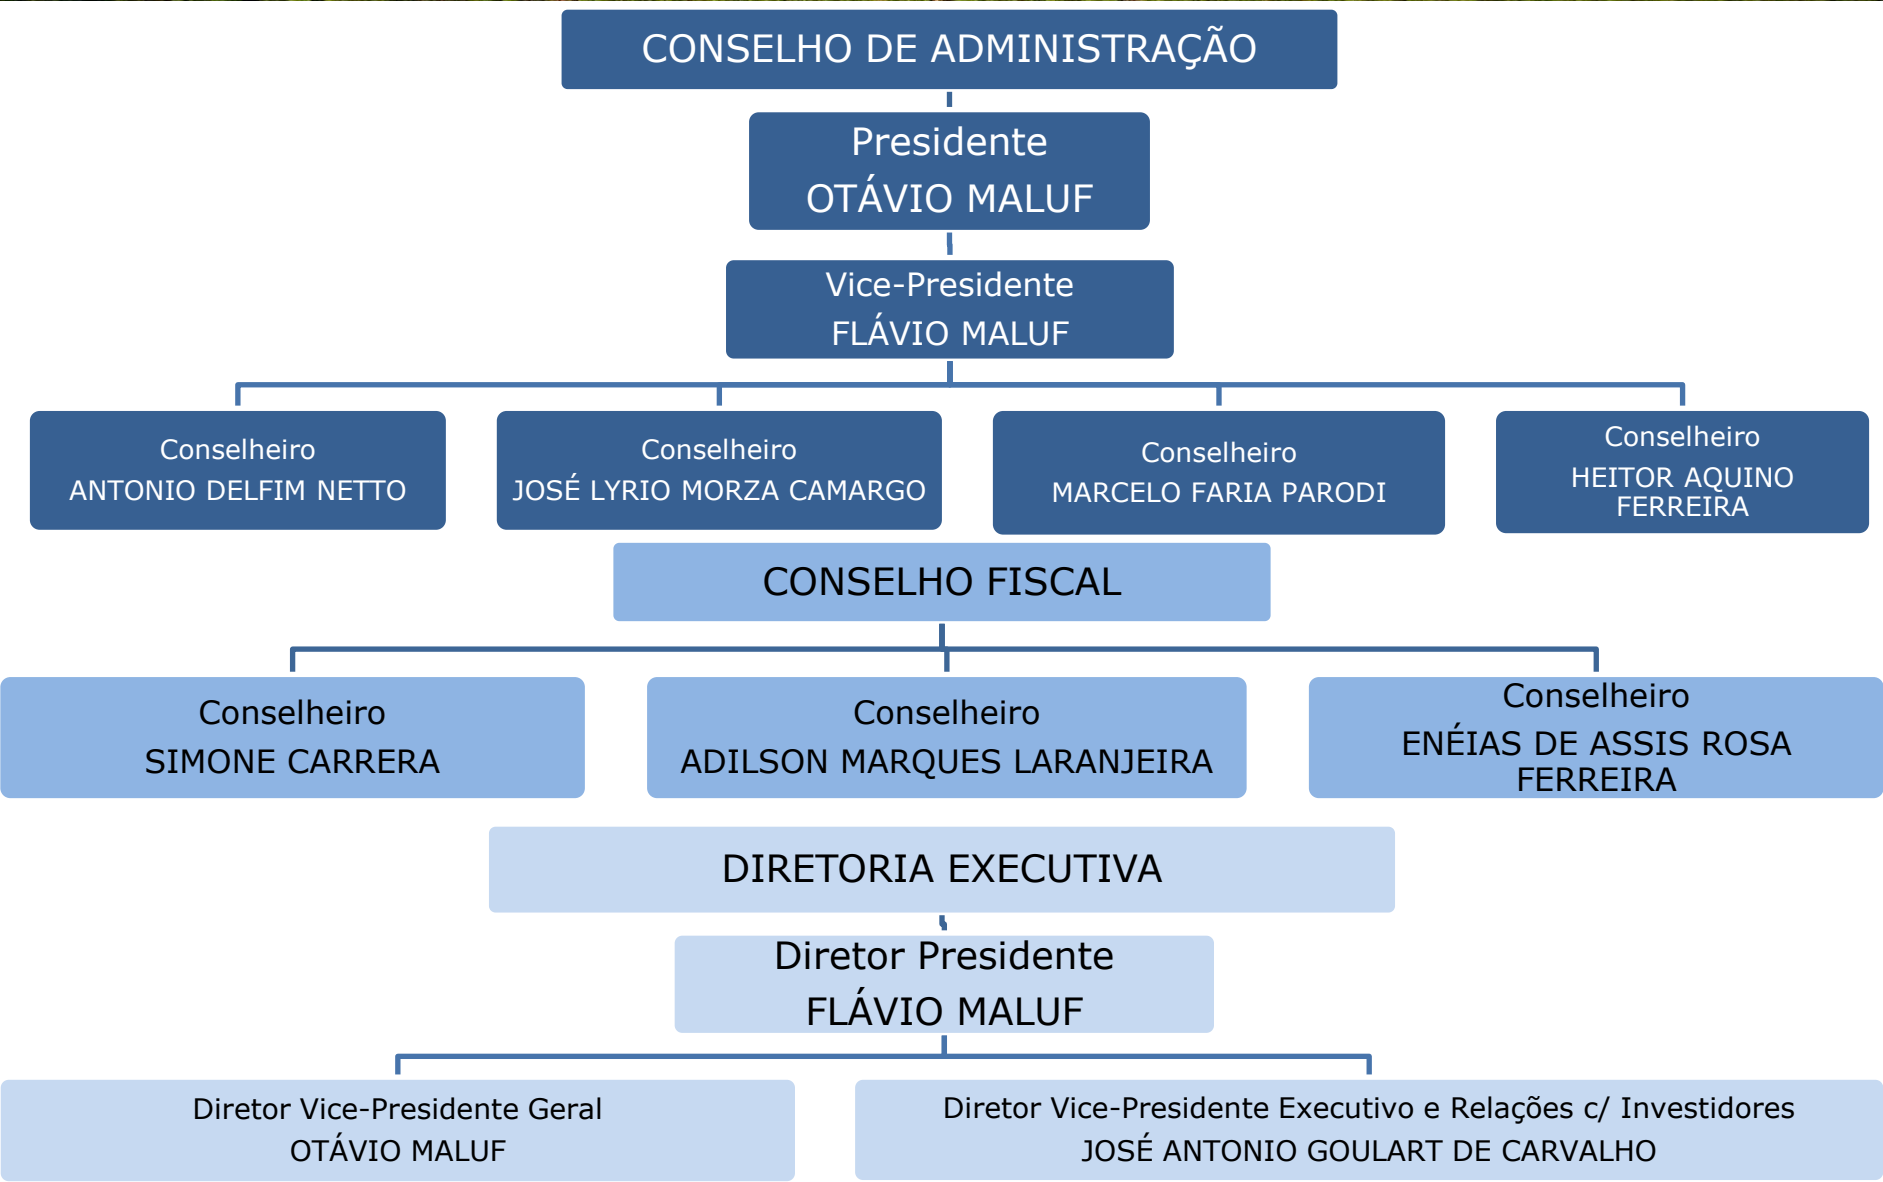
CONSELHO DE ADMINISTRAÇÃO

Presidente
OTÁVIO MALUF

Vice-Presidente
FLÁVIO MALUF

Conselheiro
ANTONIO DELFIM NETTO

Conselheiro
JOSÉ LYRIO MORZA CAMARGO

Conselheiro
MARCELO FARIA PARODI

Conselheiro
HEITOR AQUINO FERREIRA

CONSELHO FISCAL

Conselheiro
SIMONE CARRERA

Conselheiro
ADILSON MARQUES LARANJEIRA

Conselheiro
ENÉIAS DE ASSIS ROSA FERREIRA

DIRETORIA EXECUTIVA

Diretor Presidente
FLÁVIO MALUF

Diretor Vice-Presidente Geral
OTÁVIO MALUF

Diretor Vice-Presidente Executivo e Relações c/ Investidores
JOSÉ ANTONIO GOULART DE CARVALHO